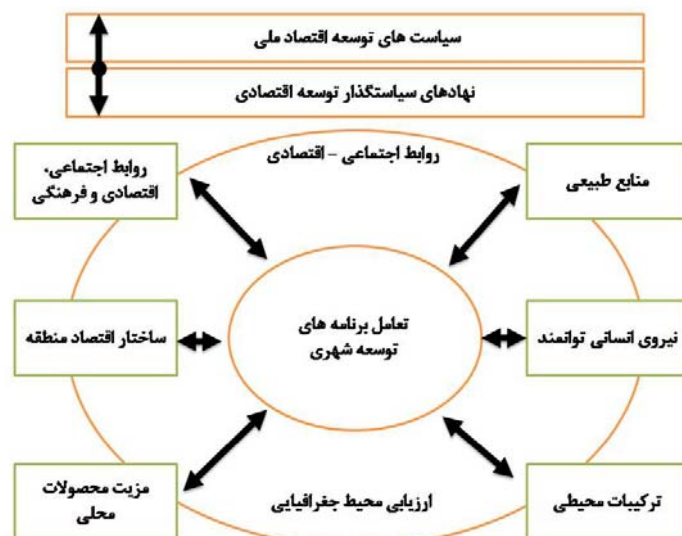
سیاست های توسعه اقتصاد ملی

نهادهای سیاستگذار توسعه اقتصادی

روابط اجتماعی - اقتصادی

روابط اجتماعی، اقتصادی و فرهنگی

منابع طبیعی

ساختار اقتصاد منطقه

تعامل برنامه های توسعه شهری

نیروی انسانی توانمند

مزیت محصولات محلی

ارزیابی محیط جغرافیایی

ترکیبات محیطی